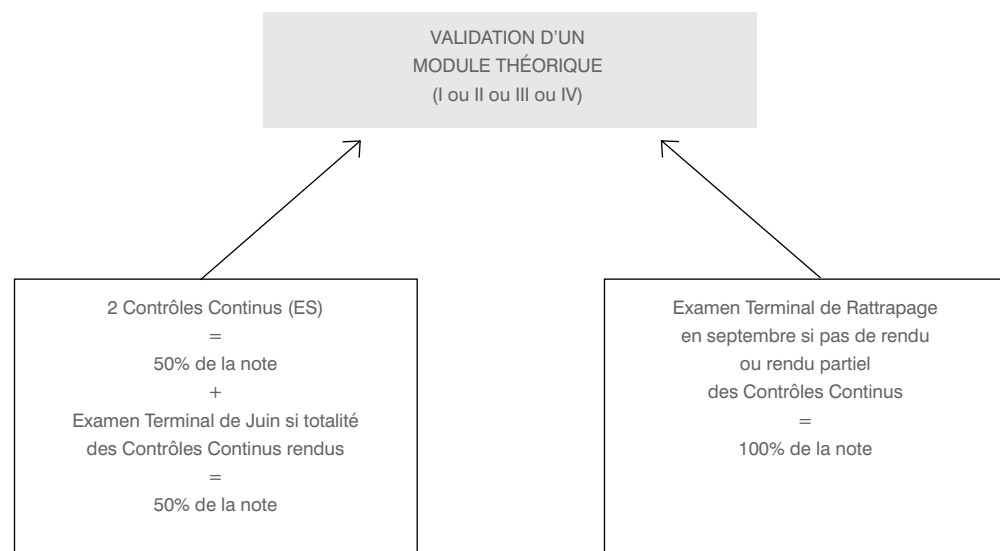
VALIDATION D'UN
MODULE THÉORIQUE
(I ou II ou III ou IV)

2 Contrôles Continus (ES)
=
50% de la note
+
Examen Terminal de Juin si totalité
des Contrôles Continus rendus
=
50% de la note

Examen Terminal de Rattrapage
en septembre si pas de rendu
ou rendu partiel
des Contrôles Continus
=
100% de la note